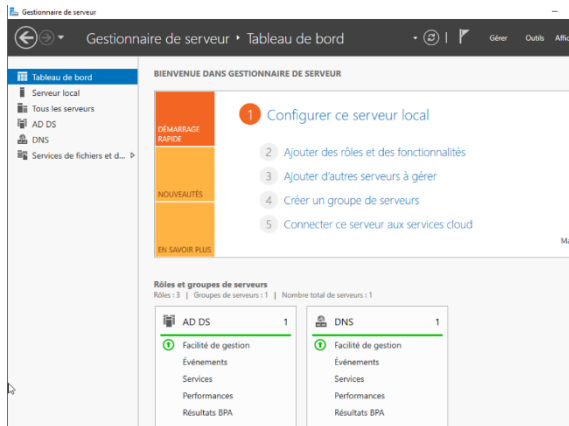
Gestionnaire de serveur

Gestionnaire de serveur • Tableau de bord

Gérer Outils Affi

Tableau de bord
Serveur local
Tous les serveurs
AD DS
DNS
Services de fichiers et d...

BIENVENUE DANS GESTIONNAIRE DE SERVEUR

DÉMARRAGE RAPIDE

NOUVEAUTÉS

EN SAVOIR PLUS

1 Configurer ce serveur local

2 Ajouter des rôles et des fonctionnalités

3 Ajouter d'autres serveurs à gérer

4 Créer un groupe de serveurs

5 Connecter ce serveur aux services cloud

Ma

Rôles et groupes de serveurs
Rôles : 3 | Groupes de serveurs : 1 | Nombre total de serveurs : 1

| AD DS 1 | DNS 1 |
|---|---|
| Facilité de gestion | Facilité de gestion |
| Événements | Événements |
| Services | Services |
| Performances | Performances |
| Résultats BPA | Résultats BPA |